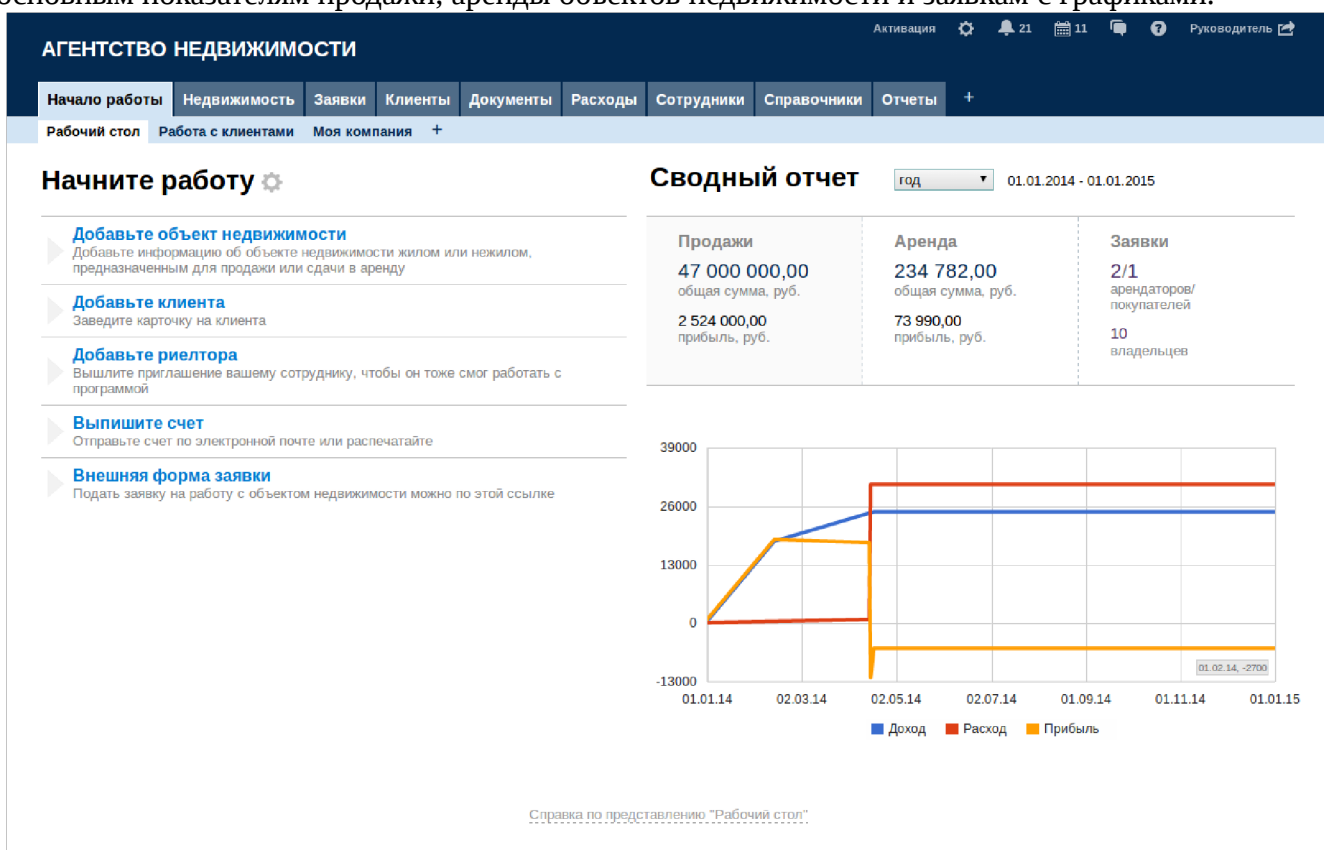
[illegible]

АГЕНТСТВО НЕДВИЖИМОСТИ

Активация 21 11 Руководитель

Начало работы | Недвижимость | Заявки | Клиенты | Документы | Расходы | Сотрудники | Справочники | Отчеты | +

Рабочий стол | Работа с клиентами | Моя компания | +

Начните работу

Добавьте объект недвижимости
Добавьте информацию об объекте недвижимости жилом или нежилом, предназначенным для продажи или сдачи в аренду

Добавьте клиента
Заведите карточку на клиента

Добавьте риелтора
Вышлите приглашение вашему сотруднику, чтобы он тоже смог работать с программой

Выпишите счет
Отправьте счет по электронной почте или распечатайте

Внешняя форма заявки
Подать заявку на работу с объектом недвижимости можно по этой ссылке

Сводный отчет

год

01.01.2014 - 01.01.2015

Продажи
47 000 000,00
общая сумма, руб.
2 524 000,00
прибыль, руб.

Аренда
234 782,00
общая сумма, руб.
73 990,00
прибыль, руб.

Заявки
2/1
арендаторов/покупателей
10
владельцев

39000
26000
13000
0
-13000

01.02.14, -2700

01.01.14 02.03.14 02.05.14 02.07.14 01.09.14 01.11.14 01.01.15

Доход Расход Прибыль

Справка по представлению "Рабочий стол"